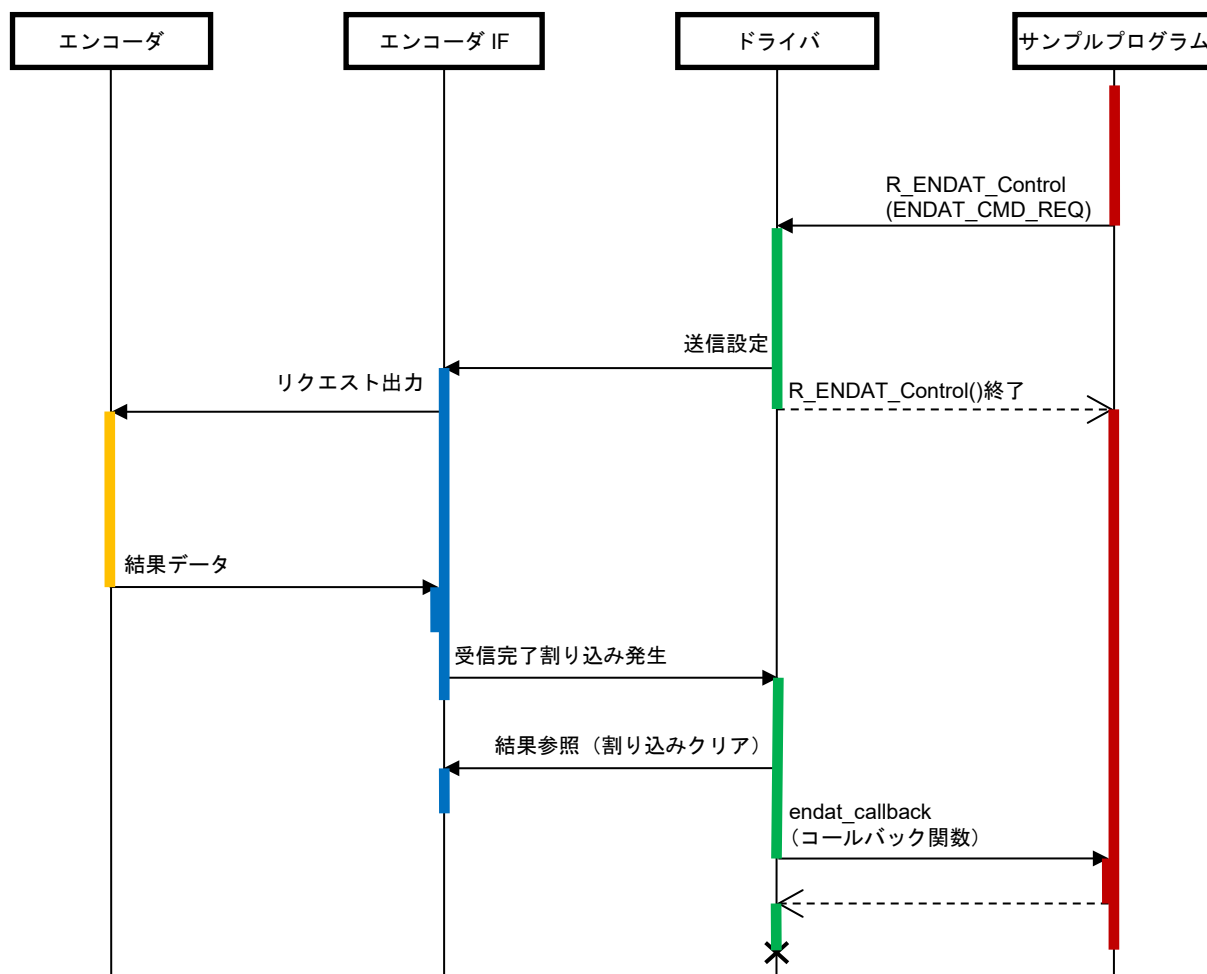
エンコーダ

エンコーダ IF

ドライバ

サンプルプログラム

R_ENDAT_Control
(ENDAT_CMD_REQ)

送信設定

リクエスト出力

R_ENDAT_Control()終了

結果データ

受信完了割り込み発生

結果参照（割り込みクリア）

endat_callback
（コールバック関数）